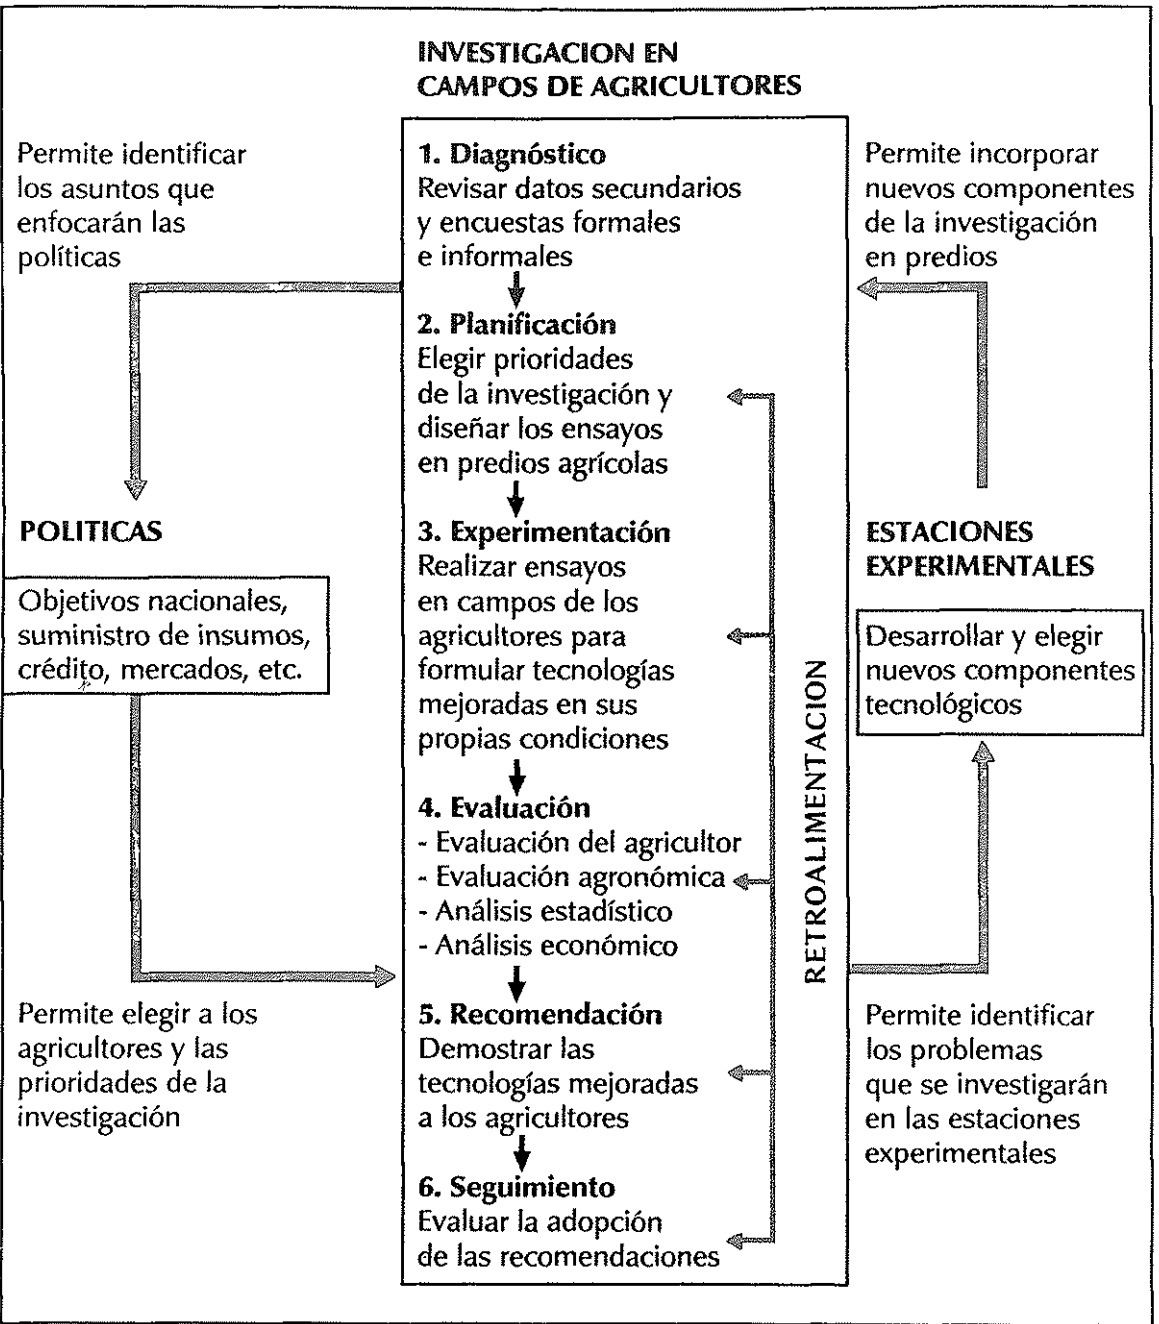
INVESTIGACION EN CAMPOS DE AGRICULTORES

Permite identificar los asuntos que enfocarán las políticas

1. Diagnóstico
Revisar datos secundarios y encuestas formales e informales

Permite incorporar nuevos componentes de la investigación en predios

2. Planificación
Elegir prioridades de la investigación y diseñar los ensayos en predios agrícolas

POLITICAS

Objetivos nacionales, suministro de insumos, crédito, mercados, etc.

3. Experimentación
Realizar ensayos en campos de los agricultores para formular tecnologías mejoradas en sus propias condiciones

ESTACIONES EXPERIMENTALES

Desarrollar y elegir nuevos componentes tecnológicos

4. Evaluación
- Evaluación del agricultor
- Evaluación agronómica
- Análisis estadístico
- Análisis económico

RETROALIMENTACION

Permite elegir a los agricultores y las prioridades de la investigación

5. Recomendación
Demostrar las tecnologías mejoradas a los agricultores

Permite identificar los problemas que se investigarán en las estaciones experimentales

6. Seguimiento
Evaluar la adopción de las recomendaciones